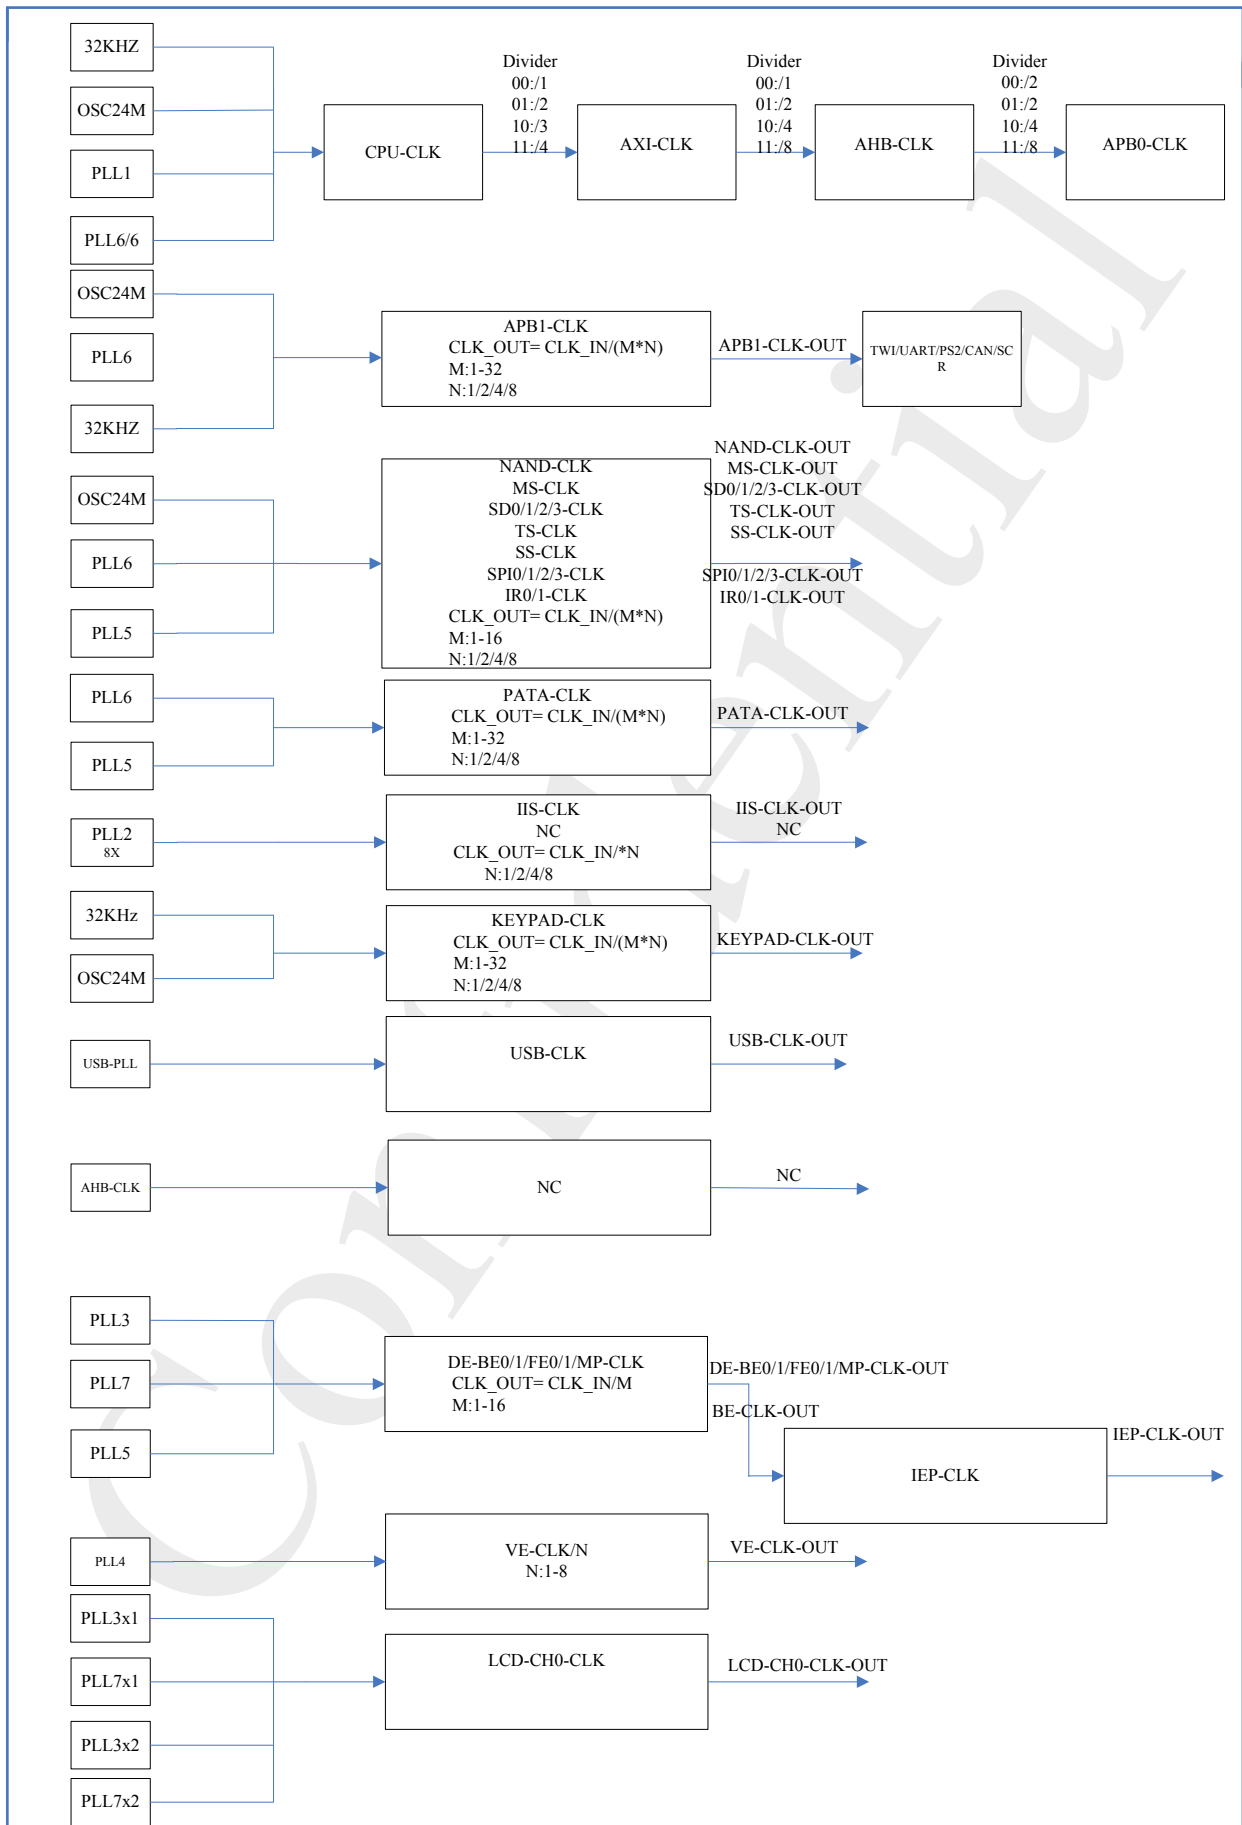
32KHZ
OSC24M
PLL1
PLL6/6

CPU-CLK

Divider
00:/1
01:/2
10:/3
11:/4

AXI-CLK

Divider
00:/1
01:/2
10:/4
11:/8

AHB-CLK

Divider
00:/2
01:/2
10:/4
11:/8

APB0-CLK

OSC24M
PLL6
32KHZ

APB1-CLK
CLK_OUT= CLK_IN/(M*N)
M:1-32
N:1/2/4/8

APB1-CLK-OUT

TWI/UART/PS2/CAN/SCR

OSC24M
PLL6
PLL5

NAND-CLK
MS-CLK
SD0/1/2/3-CLK
TS-CLK
SS-CLK
SPI0/1/2/3-CLK
IR0/1-CLK
CLK_OUT= CLK_IN/(M*N)
M:1-16
N:1/2/4/8

NAND-CLK-OUT
MS-CLK-OUT
SD0/1/2/3-CLK-OUT
TS-CLK-OUT
SS-CLK-OUT
SPI0/1/2/3-CLK-OUT
IR0/1-CLK-OUT

PLL6
PLL5

PATA-CLK
CLK_OUT= CLK_IN/(M*N)
M:1-32
N:1/2/4/8

PATA-CLK-OUT

PLL2
8X

IIS-CLK
NC
CLK_OUT= CLK_IN/*N
N:1/2/4/8

IIS-CLK-OUT
NC

32KHz
OSC24M

KEYPAD-CLK
CLK_OUT= CLK_IN/(M*N)
M:1-32
N:1/2/4/8

KEYPAD-CLK-OUT

USB-PLL

USB-CLK

USB-CLK-OUT

AHB-CLK

NC

NC

PLL3
PLL7
PLL5

DE-BE0/1/FE0/1/MP-CLK
CLK_OUT= CLK_IN/M
M:1-16

DE-BE0/1/FE0/1/MP-CLK-OUT
BE-CLK-OUT

IEP-CLK

IEP-CLK-OUT

PLL4

VE-CLK/N
N:1-8

VE-CLK-OUT

PLL3x1
PLL7x1
PLL3x2
PLL7x2

LCD-CH0-CLK

LCD-CH0-CLK-OUT

Confidential